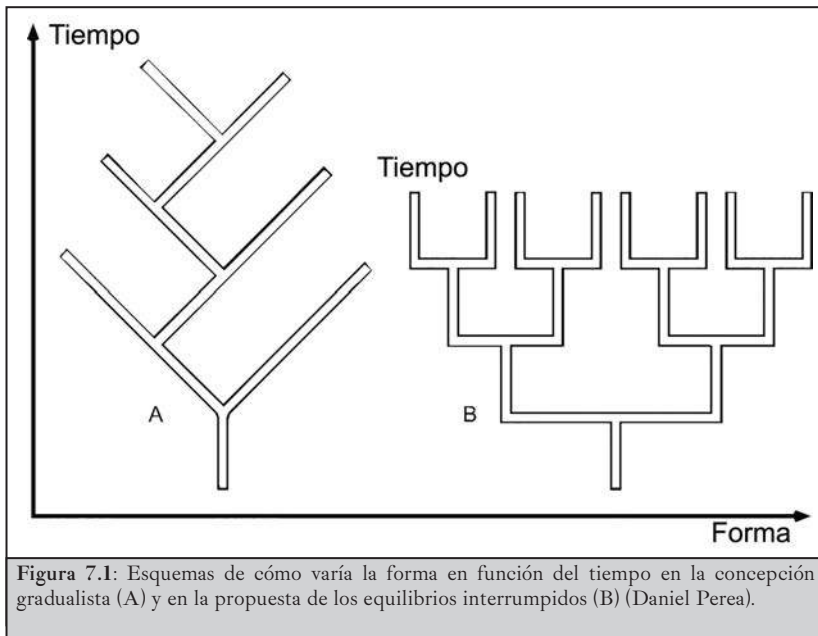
Tiempo

Tiempo

A

B

Forma

**Figura 7.1**: Esquemas de cómo varía la forma en función del tiempo en la concepción gradualista (A) y en la propuesta de los equilibrios interrumpidos (B) (Daniel Perea).